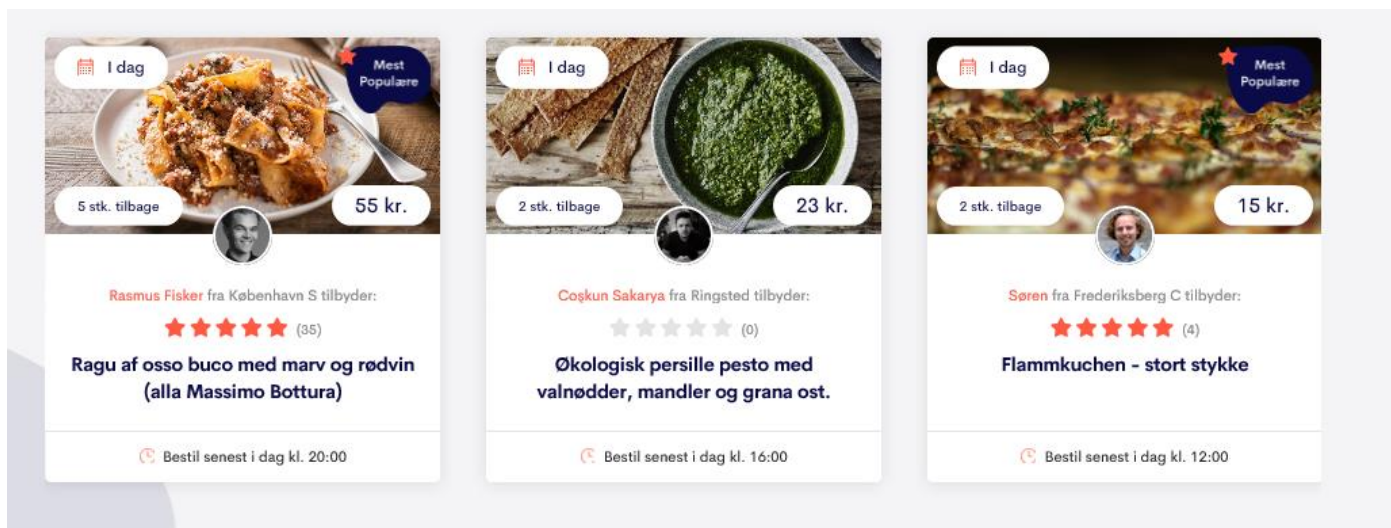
I dag

Mest Populære

5 stk. tilbage

55 kr.

Rasmus Fisker fra København S tilbyder:

(35)

Ragu af osso buco med marv og rødvin (alla Massimo Bottura)

Bestil senest i dag kl. 20:00

I dag

2 stk. tilbage

23 kr.

Coşkun Sakarya fra Ringsted tilbyder:

(0)

Økologisk persille pesto med valnødder, mandler og grana ost.

Bestil senest i dag kl. 16:00

I dag

Mest Populære

2 stk. tilbage

15 kr.

Søren fra Frederiksberg C tilbyder:

(4)

Flammkuchen - stort stykke

Bestil senest i dag kl. 12:00